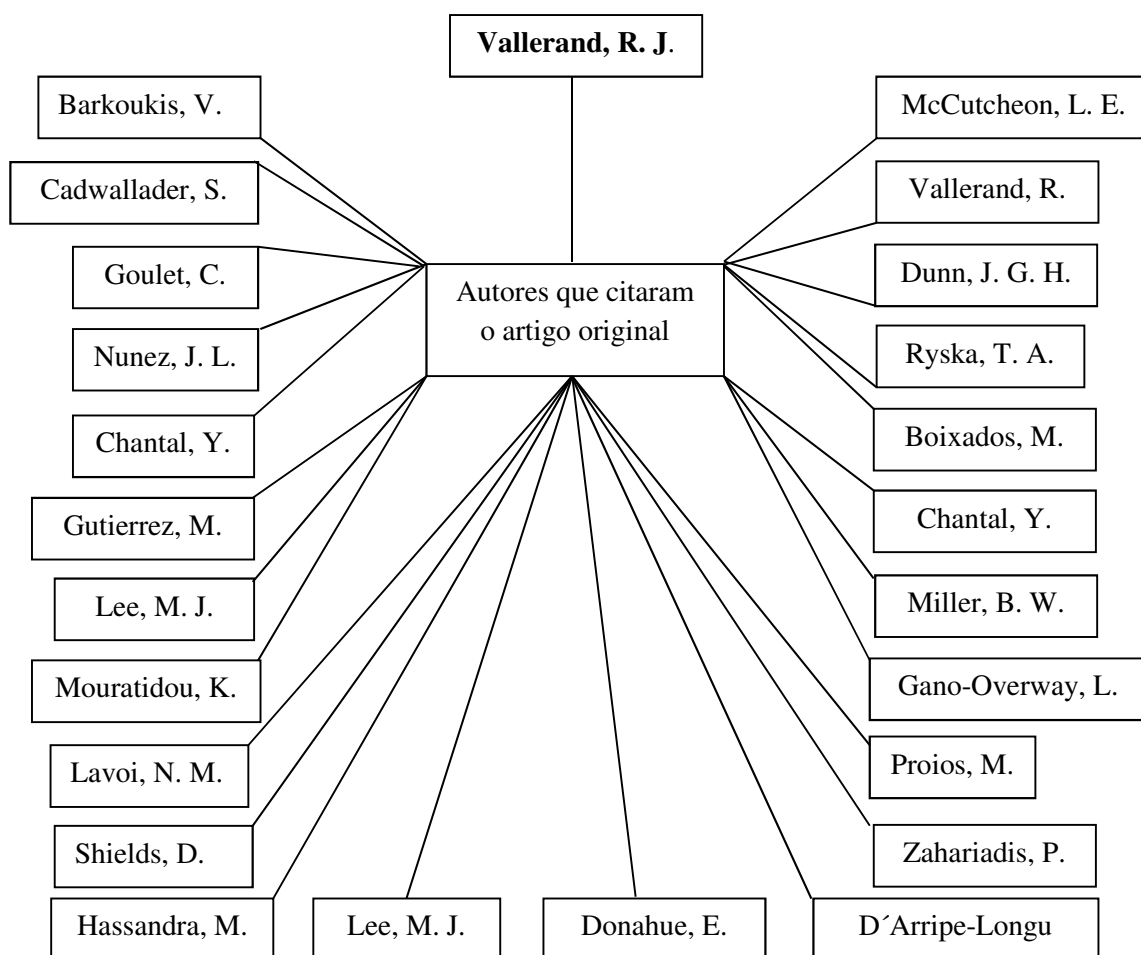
**Vallerand, R. J**.

Autores que citaram o artigo original

Barkoukis, V.

Cadwallader, S.

Goulet, C.

Nunez, J. L.

Chantal, Y.

Gutierrez, M.

Lee, M. J.

Mouratidou, K.

Lavoi, N. M.

Shields, D.

Hassandra, M.

Lee, M. J.

Donahue, E.

D´Arripe-Longu

McCutcheon, L. E.

Vallerand, R.

Dunn, J. G. H.

Ryska, T. A.

Boixados, M.

Chantal, Y.

Miller, B. W.

Gano-Overway, L.

Proios, M.

Zahariadis, P.